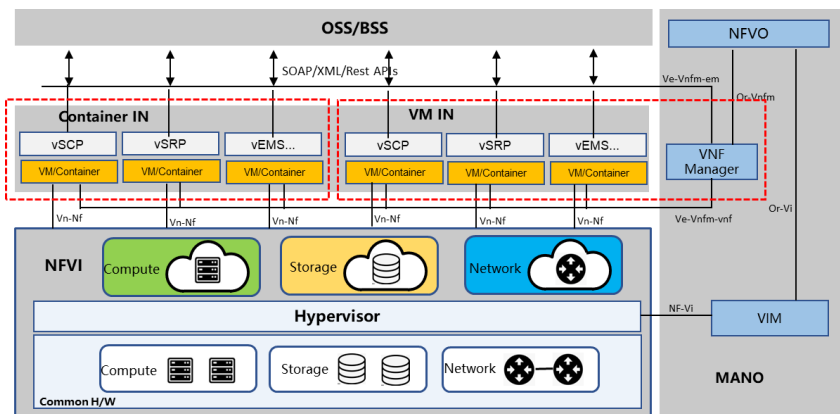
OSS/BSS

SOAP/XML/Rest APIs

Container IN

vSCP
vSRP
vEMS...
VM/Container
VM/Container
VM/Container

VM IN

vSCP
vSRP
vEMS...
VM/Container
VM/Container
VM/Container

NFVO

Ve-Vnfm-em

Or-Vnfm

VNF Manager

Or-Vi

Ve-Vnfm-vnf

Vn-Nf
Vn-Nf
Vn-Nf
Vn-Nf
Vn-Nf
Vn-Nf

NFVI

Compute
Storage
Network

Hypervisor

NF-Vi

VIM

Compute
Storage
Network

MANO

Common H/W